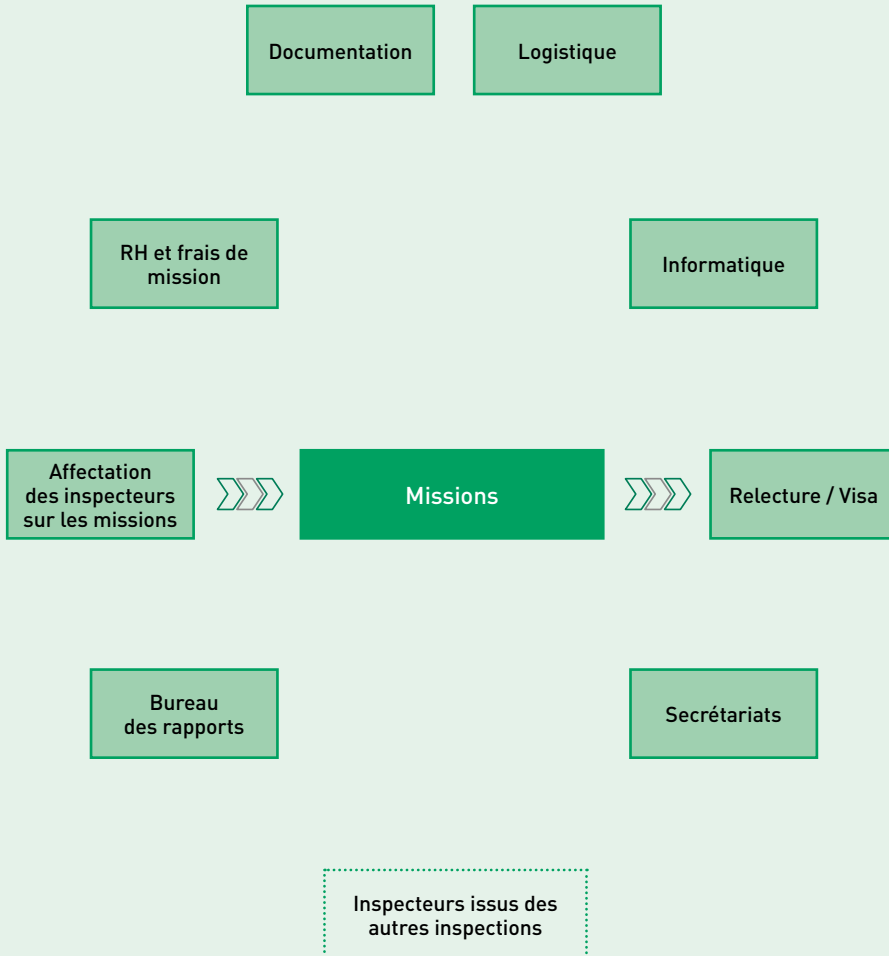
Documentation

Logistique

RH et frais de mission

Informatique

Affectation des inspecteurs sur les missions

Missions

Relecture / Visa

Bureau des rapports

Secrétariats

Inspecteurs issus des autres inspections